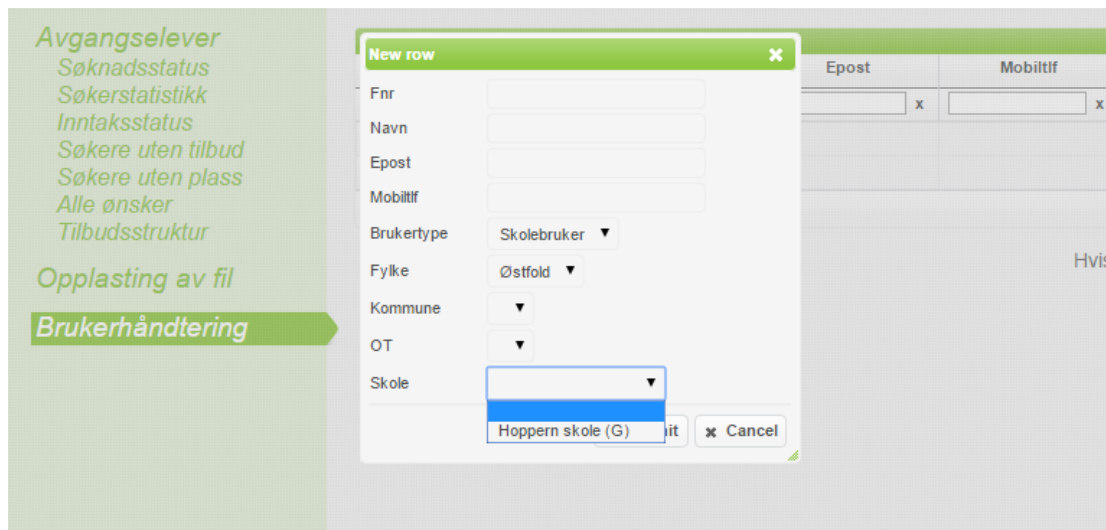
Avgangselever
Søknadsstatus
Søkerstatistikk
Inntaksstatus
Søkere uten tilbud
Søkere uten plass
Alle ønsker
Tilbudsstruktur

Opplasting av fil

Brukerhåndtering

New row ✖

Epost
Mobiltlf
x
x

Fnr
Navn
Epost
Mobiltlf
Brukertype Skolebruker ▼
Fylke Østfold ▼
Kommune ▼
OT ▼
Skole ▼
Hoppern skole (G)
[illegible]it
✖ Cancel

Hvis